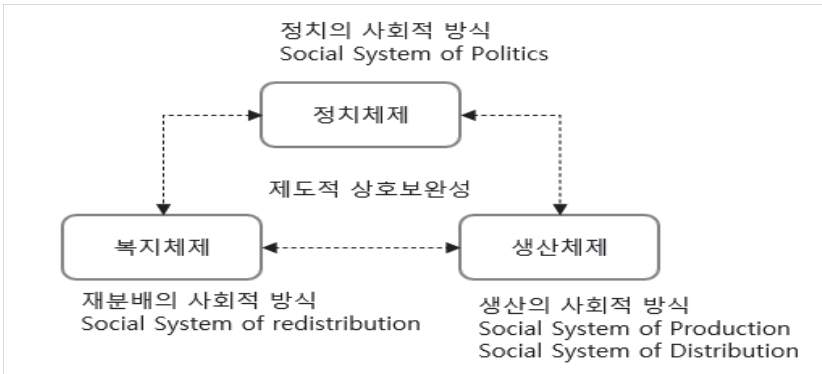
정치의 사회적 방식
Social System of Politics

정치체제

제도적 상호보완성

복지체제

생산체제

재분배의 사회적 방식
Social System of redistribution

생산의 사회적 방식
Social System of Production
Social System of Distribution